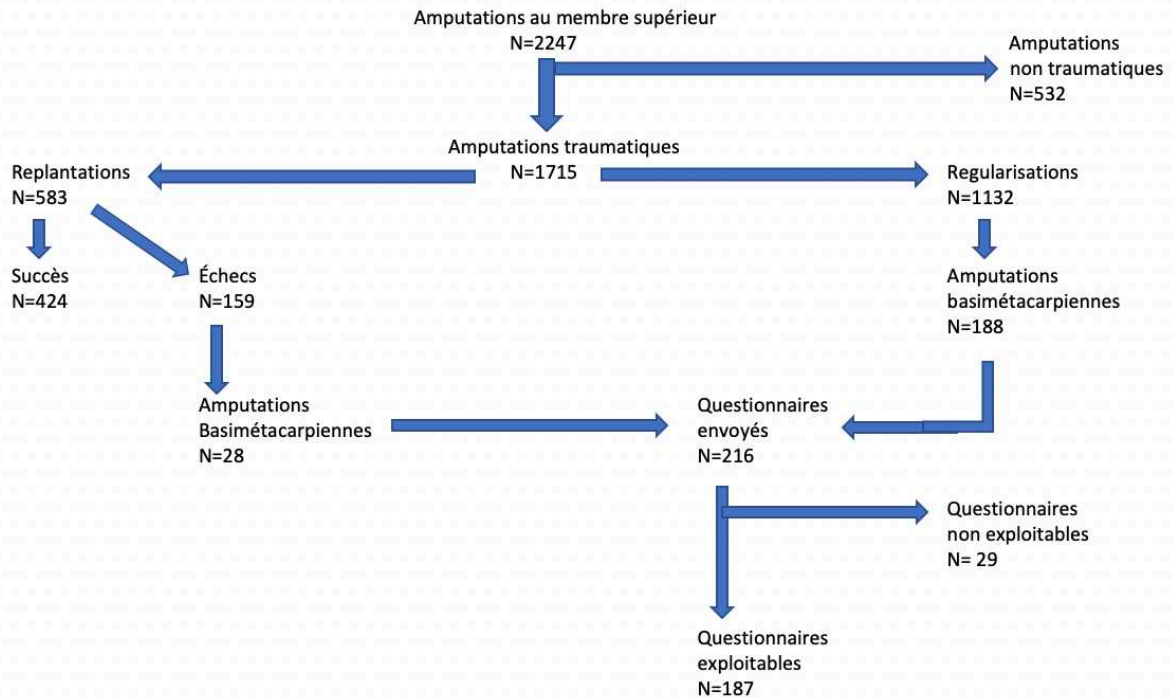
Amputations au membre supérieur
N=2247

Amputations non traumatiques
N=532

Amputations traumatiques
N=1715

Replantations
N=583

Regularisations
N=1132

Succès
N=424

Échecs
N=159

Amputations basimétacarpiennes
N=188

Amputations Basimétacarpiennes
N=28

Questionnaires envoyés
N=216

Questionnaires non exploitables
N= 29

Questionnaires exploitables
N=187